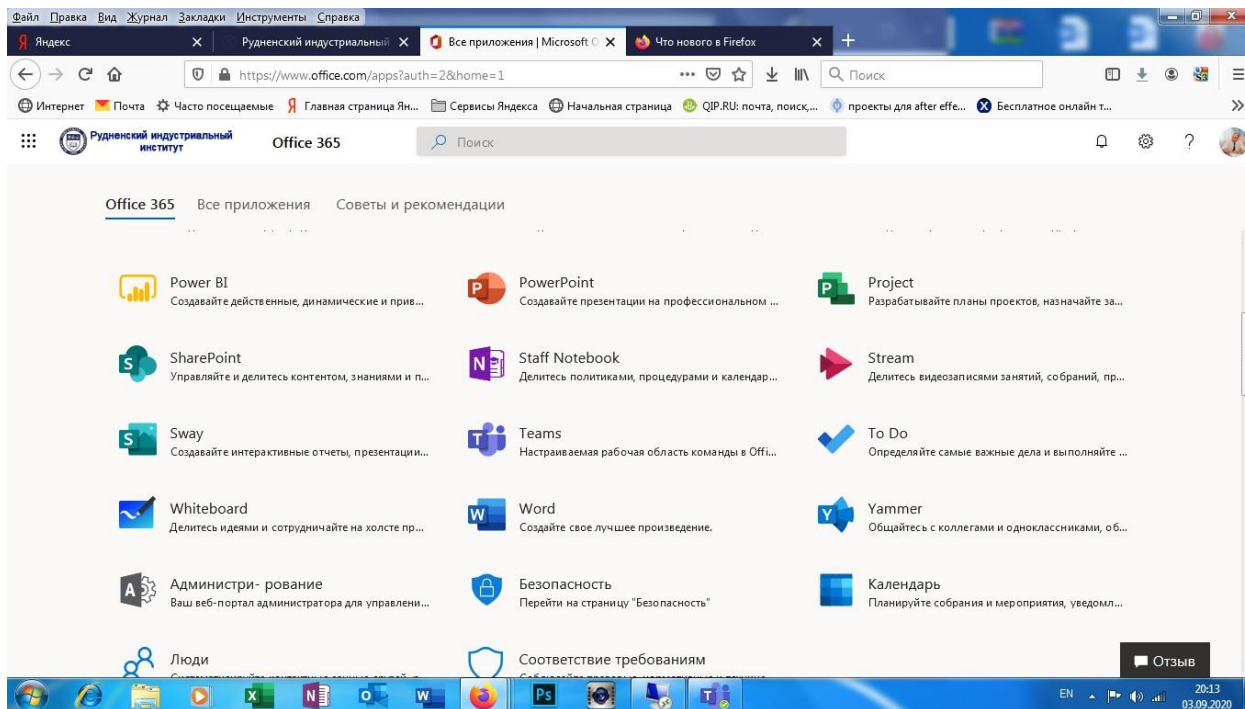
Файл Правка Вид Журнал Закладки Инструменты Справка

Яндекс × Рудненский индустриальный × Все приложения | Microsoft × Что нового в Firefox × +

https://www.office.com/apps?auth=2&home=1 Поиск

Интернет Почта Часто посещаемые Главная страница Ян... Сервисы Яндекса Начальная страница QIP.RU: почта, поиск,... проекты для after effe... Бесплатное онлайн т...

Рудненский индустриальный институт Office 365 Поиск

Office 365 Все приложения Советы и рекомендации

Power BI
Создавайте действенные, динамические и прив...

PowerPoint
Создавайте презентации на профессиональном ...

Project
Разрабатывайте планы проектов, назначайте за...

SharePoint
Управляйте и делитесь контентом, знаниями и п...

Staff Notebook
Делитесь политиками, процедурами и календар...

Stream
Делитесь видеозаписями занятий, собраний, пр...

Sway
Создавайте интерактивные отчеты, презентации...

Teams
Настраиваемая рабочая область команды в Offi...

To Do
Определяйте самые важные дела и выполняйте ...

Whiteboard
Делитесь идеями и сотрудничайте на холсте пр...

Word
Создайте свое лучшее произведение.

Yammer
Общайтесь с коллегами и одноклассниками, об...

Администри- рование
Ваш веб-портал администратора для управлени...

Безопасность
Перейти на страницу "Безопасность"

Календарь
Планируйте собрания и мероприятия, уведомл...

Люди
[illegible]

Соответствие требованиям
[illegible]

Отзыв

EN 20:13 03.09.2020